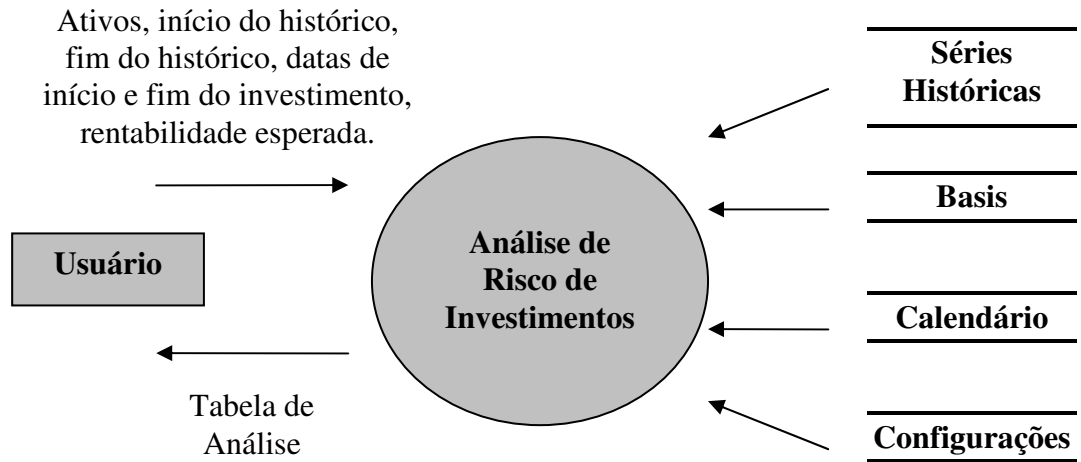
Ativos, início do histórico, fim do histórico, datas de início e fim do investimento, rentabilidade esperada.

Usuário

Análise de Risco de Investimentos

Tabela de Análise

Séries Históricas

Basis

Calendário

Configurações